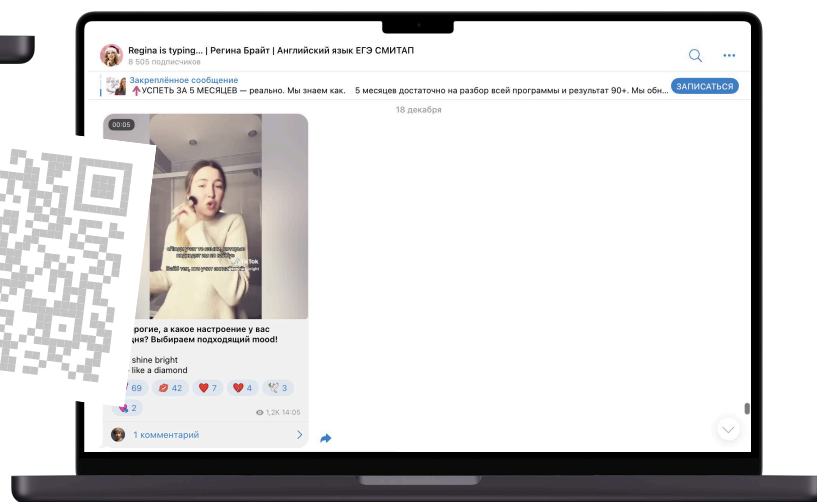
Regina is typing... | Регина Брайт | Английский язык ЕГЭ СМИТАП
8 505 подписчиков

Закреплённое сообщение
УСПЕТЬ ЗА 5 МЕСЯЦЕВ — реально. Мы знаем как. 5 месяцев достаточно на разбор всей программы и результат 90+. Мы обн...
ЗАПИСАТЬСЯ

18 декабря

00:05

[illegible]

TikTok

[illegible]рогие, а какое настроение у вас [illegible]дня? Выбираем подходящий mood!

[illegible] shine bright
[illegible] like a diamond

69 42 7 4 3
2

1,2K 14:05

1 комментарий